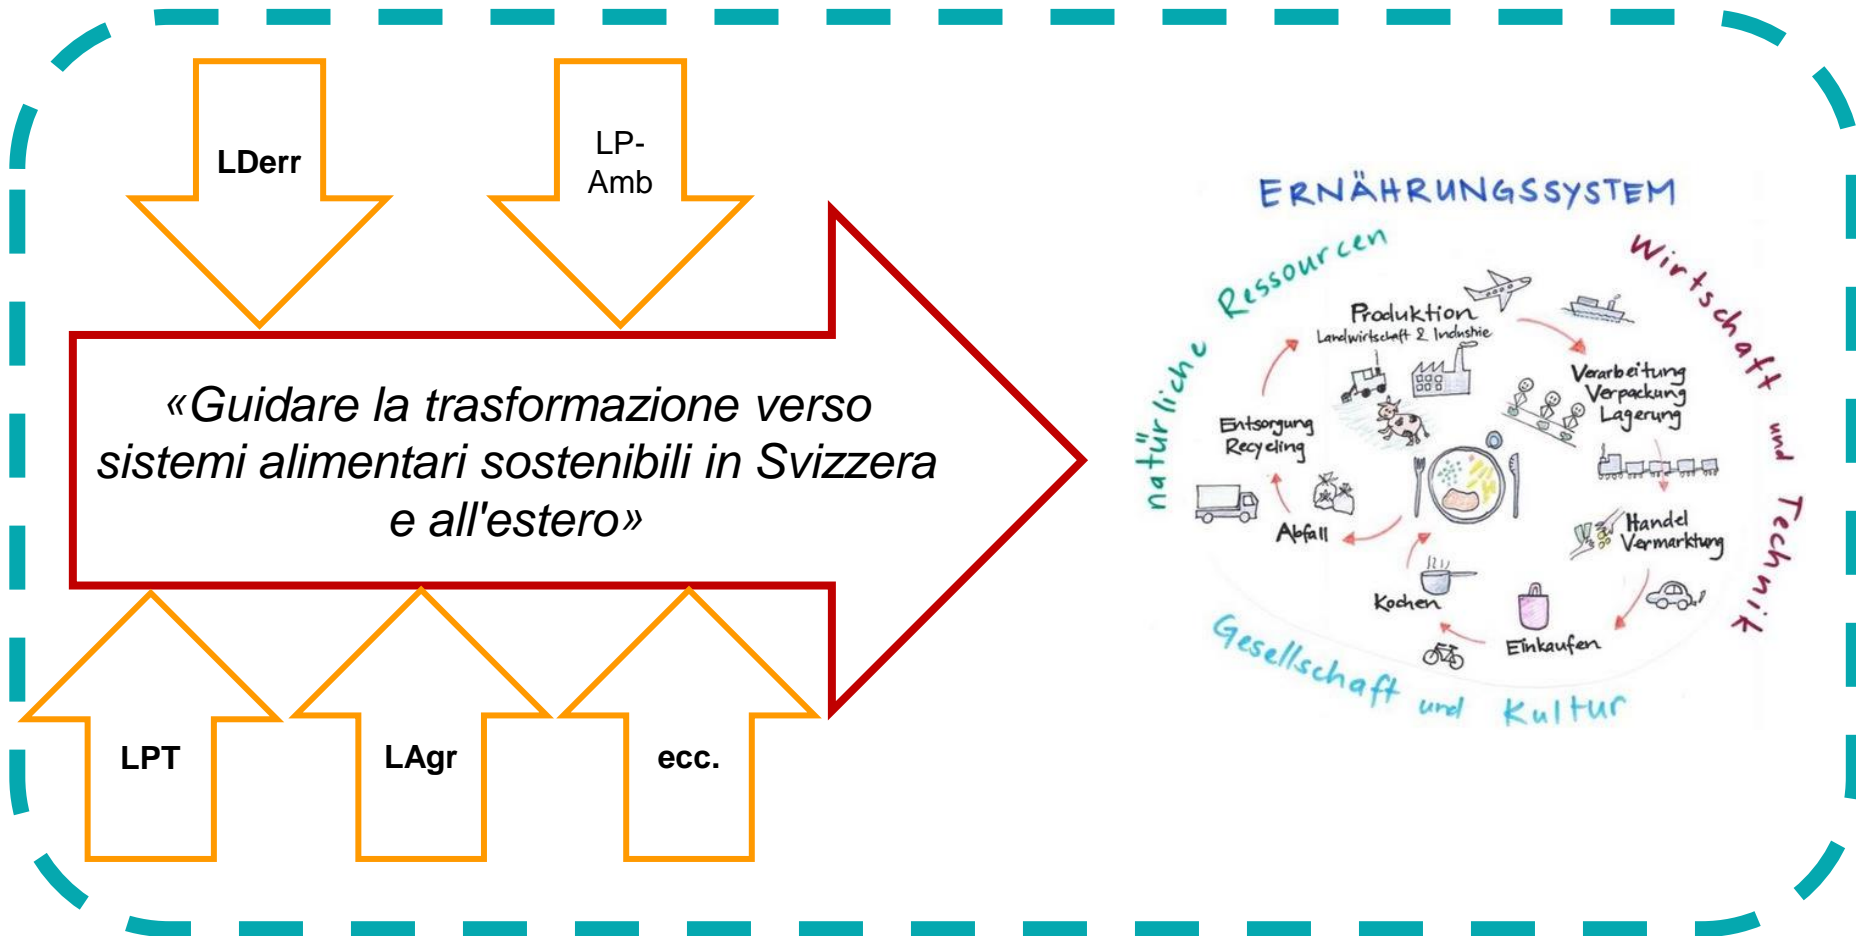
LDerr

LP-
Amb

«Guidare la trasformazione verso sistemi alimentari sostenibili in Svizzera e all'estero»

LPT

LAgr

ecc.

ERNÄHRUNGSSYSTEM

natürliche Ressourcen

Wirtschaft und Technik

Gesellschaft und Kultur

Produktion
Landwirtschaft & Industrie

Verarbeitung
Verpackung
Lagerung

Handel
Vermarktung

Einkaufen

Kochen

Abfall

Entsorgung
Recycling